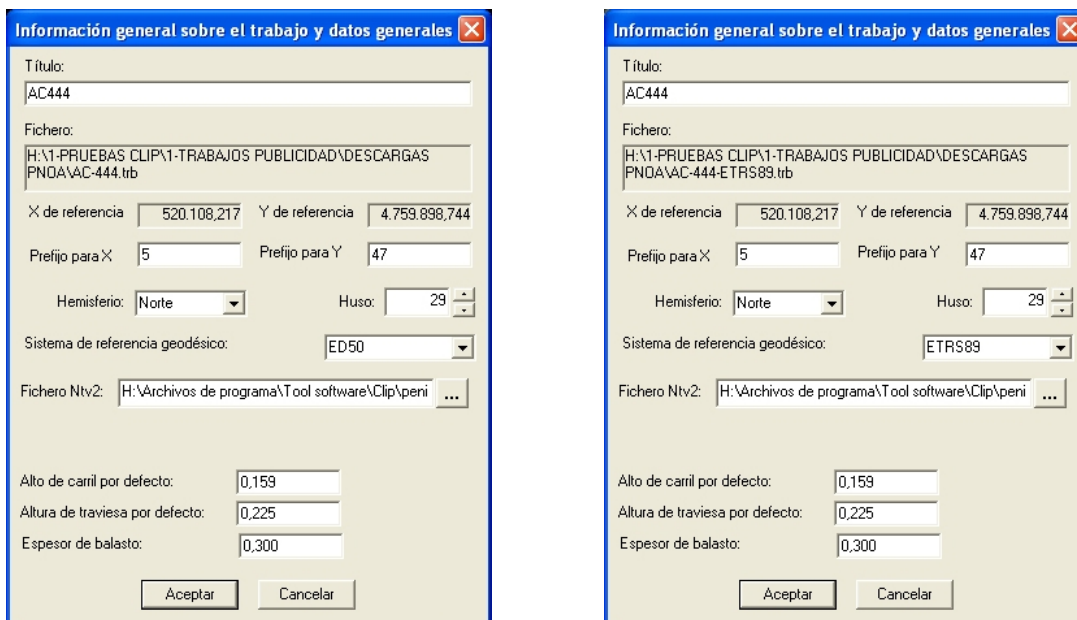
Información general sobre el trabajo y datos generales

Título:

AC444

Fichero:

H:\1-PRUEBAS CLIP\1-TRABAJOS PUBLICIDAD\DESCARGAS PNOA\AC-444.trb

X de referencia 520.108,217 Y de referencia 4.759.898,744

Prefijo para X 5 Prefijo para Y 47

Hemisferio: Norte Huso: 29

Sistema de referencia geodésico: ED50

Fichero Ntv2: H:\Archivos de programa\Tool software\Clip\peni ...

Alto de carril por defecto: 0,159

Altura de traviesa por defecto: 0,225

Espesor de balasto: 0,300

Aceptar Cancelar

Información general sobre el trabajo y datos generales

Título:

AC444

Fichero:

H:\1-PRUEBAS CLIP\1-TRABAJOS PUBLICIDAD\DESCARGAS PNOA\AC-444-ETRS89.trb

X de referencia 520.108,217 Y de referencia 4.759.898,744

Prefijo para X 5 Prefijo para Y 47

Hemisferio: Norte Huso: 29

Sistema de referencia geodésico: ETRS89

Fichero Ntv2: H:\Archivos de programa\Tool software\Clip\peni ...

Alto de carril por defecto: 0,159

Altura de traviesa por defecto: 0,225

Espesor de balasto: 0,300

Aceptar Cancelar